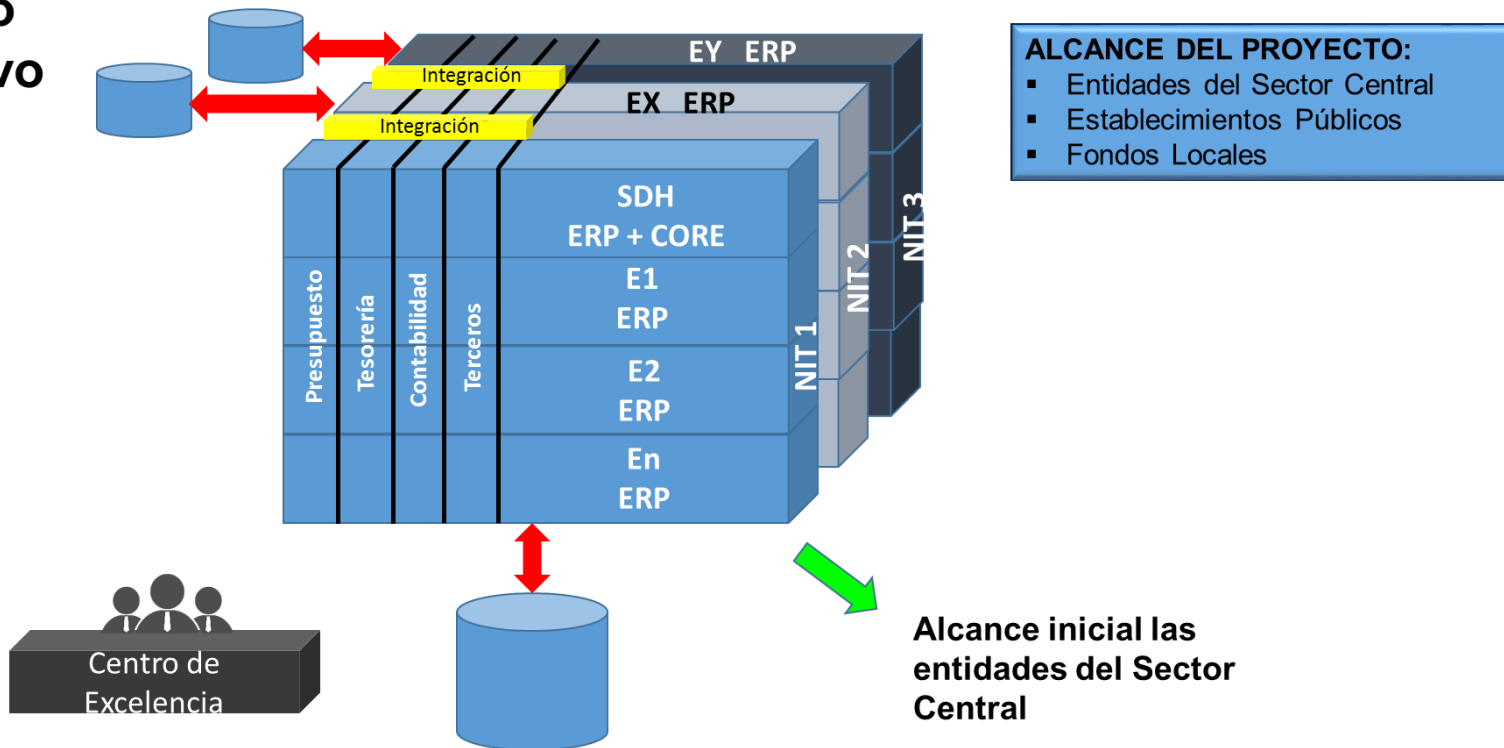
o
vo

EY ERP
Integración
EX ERP
Integración
SDH
ERP + CORE
E1
ERP
E2
ERP
En
ERP
Presupuesto
Tesorería
Contabilidad
Terceros
NIT 1
NIT 2
NIT 3

ALCANCE DEL PROYECTO:
▪ Entidades del Sector Central
▪ Establecimientos Públicos
▪ Fondos Locales

Centro de Excelencia

Alcance inicial las entidades del Sector Central